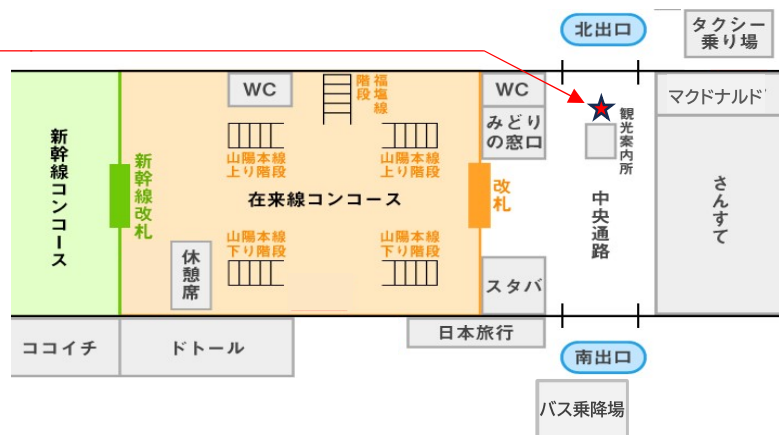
北出口

タクシー乗り場

WC

福塩線階段

WC

マクドナルド

みどりの窓口

観光案内所

新幹線コンコース

新幹線改札

山陽本線上り階段

山陽本線上り階段

在来線コンコース

改札

中央通路

さんすて

休憩席

山陽本線下り階段

山陽本線下り階段

スタバ

日本旅行

ココイチ

ドトール

南出口

バス乗降場